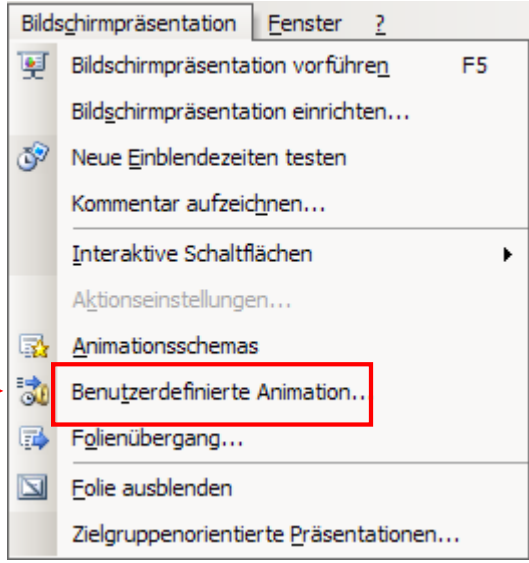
Bildschirmpräsentation Fenster ?

Bildschirmpräsentation vorführen F5

Bildschirmpräsentation einrichten...

Neue Einblendezeiten testen

Kommentar aufzeichnen...

Interaktive Schaltflächen

Aktionseinstellungen...

Animationsschemas

Benutzerdefinierte Animation...

Folienübergang...

Folie ausblenden

Zielgruppenorientierte Präsentationen...